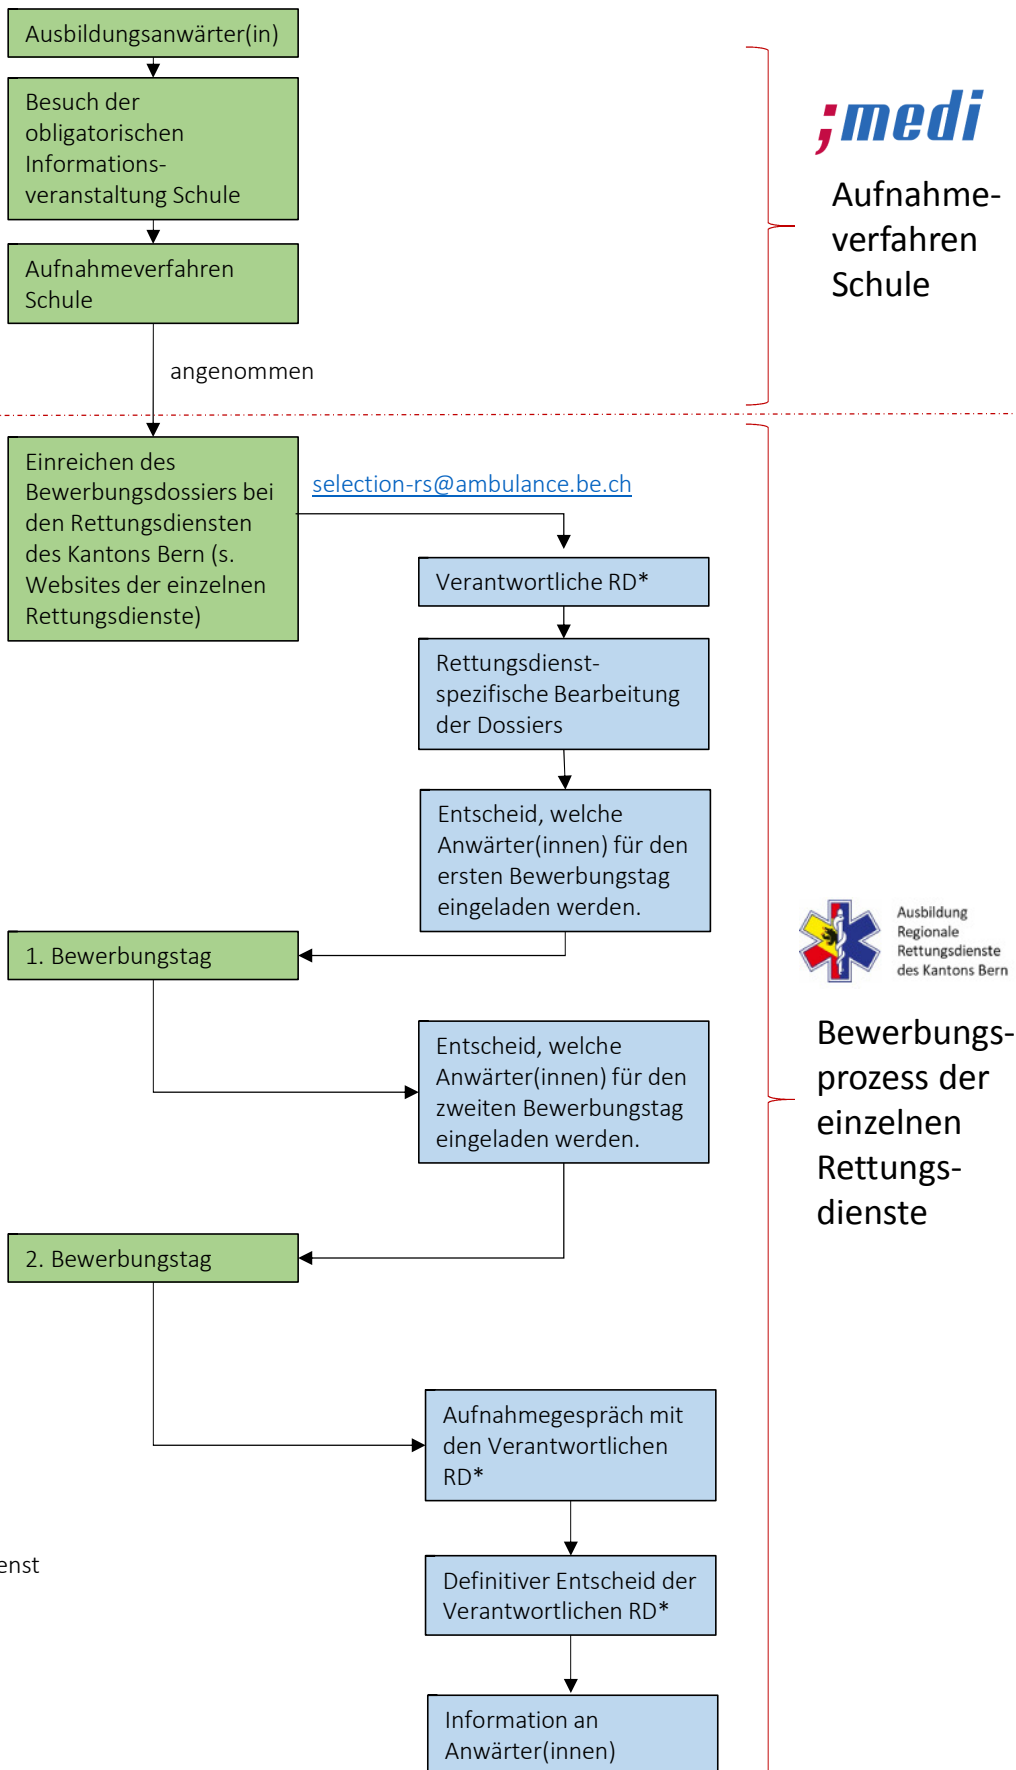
Ausbildungsanwärter(in)

Besuch der obligatorischen Informationsveranstaltung Schule

Aufnahmeverfahren Schule

;medi

Aufnahmeverfahren Schule

angenommen

Einreichen des Bewerbungsdossiers bei den Rettungsdiensten des Kantons Bern (s. Websites der einzelnen Rettungsdienste)

selection-rs@ambulance.be.ch

Verantwortliche RD*

Rettungsdienstspezifische Bearbeitung der Dossiers

Entscheid, welche Anwärter(innen) für den ersten Bewerbungstag eingeladen werden.

1. Bewerbungstag

Ausbildung Regionale Rettungsdienste des Kantons Bern

Bewerbungsprozess der einzelnen Rettungsdienste

Entscheid, welche Anwärter(innen) für den zweiten Bewerbungstag eingeladen werden.

2. Bewerbungstag

Aufnahmegespräch mit den Verantwortlichen RD*

enst

Definitiver Entscheid der Verantwortlichen RD*

Information an Anwärter(innen)